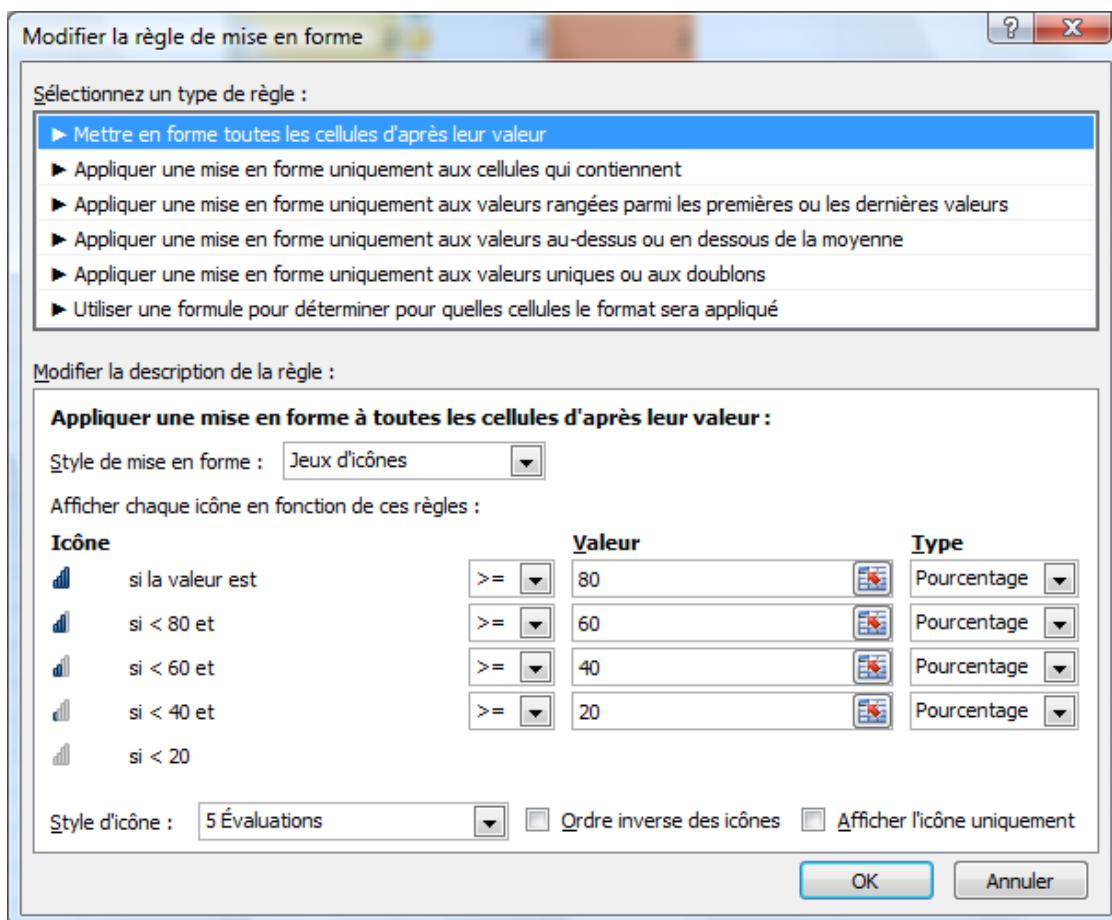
Modifier la règle de mise en forme

?

X

Sélectionnez un type de règle :

► Mettre en forme toutes les cellules d'après leur valeur

► Appliquer une mise en forme uniquement aux cellules qui contiennent

► Appliquer une mise en forme uniquement aux valeurs rangées parmi les premières ou les dernières valeurs

► Appliquer une mise en forme uniquement aux valeurs au-dessus ou en dessous de la moyenne

► Appliquer une mise en forme uniquement aux valeurs uniques ou aux doublons

► Utiliser une formule pour déterminer pour quelles cellules le format sera appliqué

Modifier la description de la règle :

Appliquer une mise en forme à toutes les cellules d'après leur valeur :

Style de mise en forme : Jeux d'icônes

Afficher chaque icône en fonction de ces règles :

| Icône | | | Valeur | Type |
|---|---|---|---|---|
| | si la valeur est | >= | 80 | Pourcentage |
| | si < 80 et | >= | 60 | Pourcentage |
| | si < 60 et | >= | 40 | Pourcentage |
| | si < 40 et | >= | 20 | Pourcentage |
| | si < 20 | | | |

Style d'icône : 5 Évaluations

Ordre inverse des icônes

Afficher l'icône uniquement

OK

Annuler